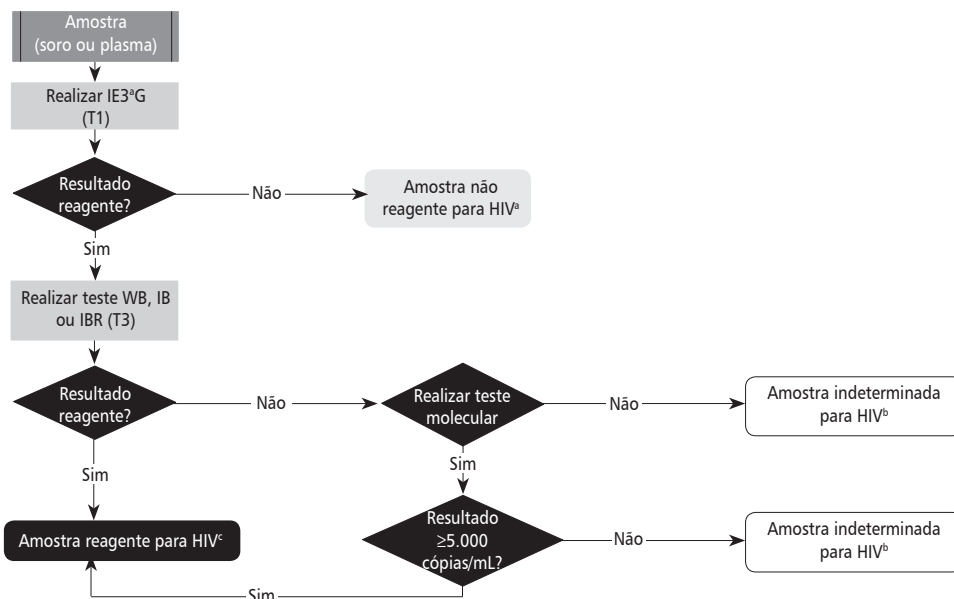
Amostra (soro ou plasma)

Realizar IE3ªG (T1)

Resultado reagente?

Não

Amostra não reagente para HIV$^{a}$

Sim

Realizar teste WB, IB ou IBR (T3)

Resultado reagente?

Não

Realizar teste molecular

Não

Amostra indeterminada para HIV$^{b}$

Sim

Sim

Amostra reagente para HIV$^{c}$

Resultado $\geq$5.000 cópias/mL?

Não

Amostra indeterminada para HIV$^{b}$

Sim